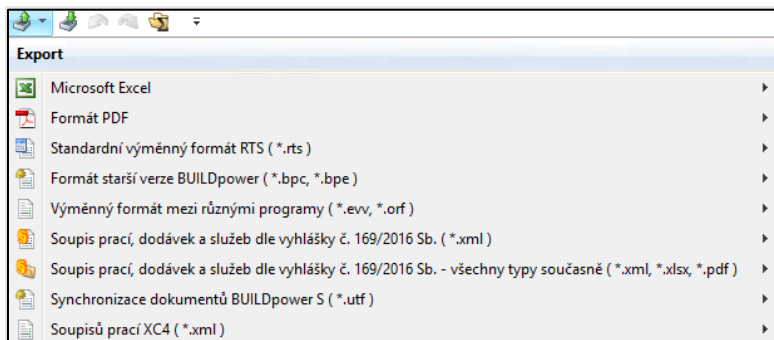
Export

Microsoft Excel

Formát PDF

Standardní výměnný formát RTS ( *.rts )

Formát starší verze BUILDpower ( *.bpc, *.bpe )

Výměnný formát mezi různými programy ( *.evv, *.orf )

Soupis prací, dodávek a služeb dle vyhlášky č. 169/2016 Sb. ( *.xml )

Soupis prací, dodávek a služeb dle vyhlášky č. 169/2016 Sb. - všechny typy současně ( *.xml, *.xlsx, *.pdf )

Synchronizace dokumentů BUILDpower S ( *.utf )

Soupisů prací XC4 ( *.xml )